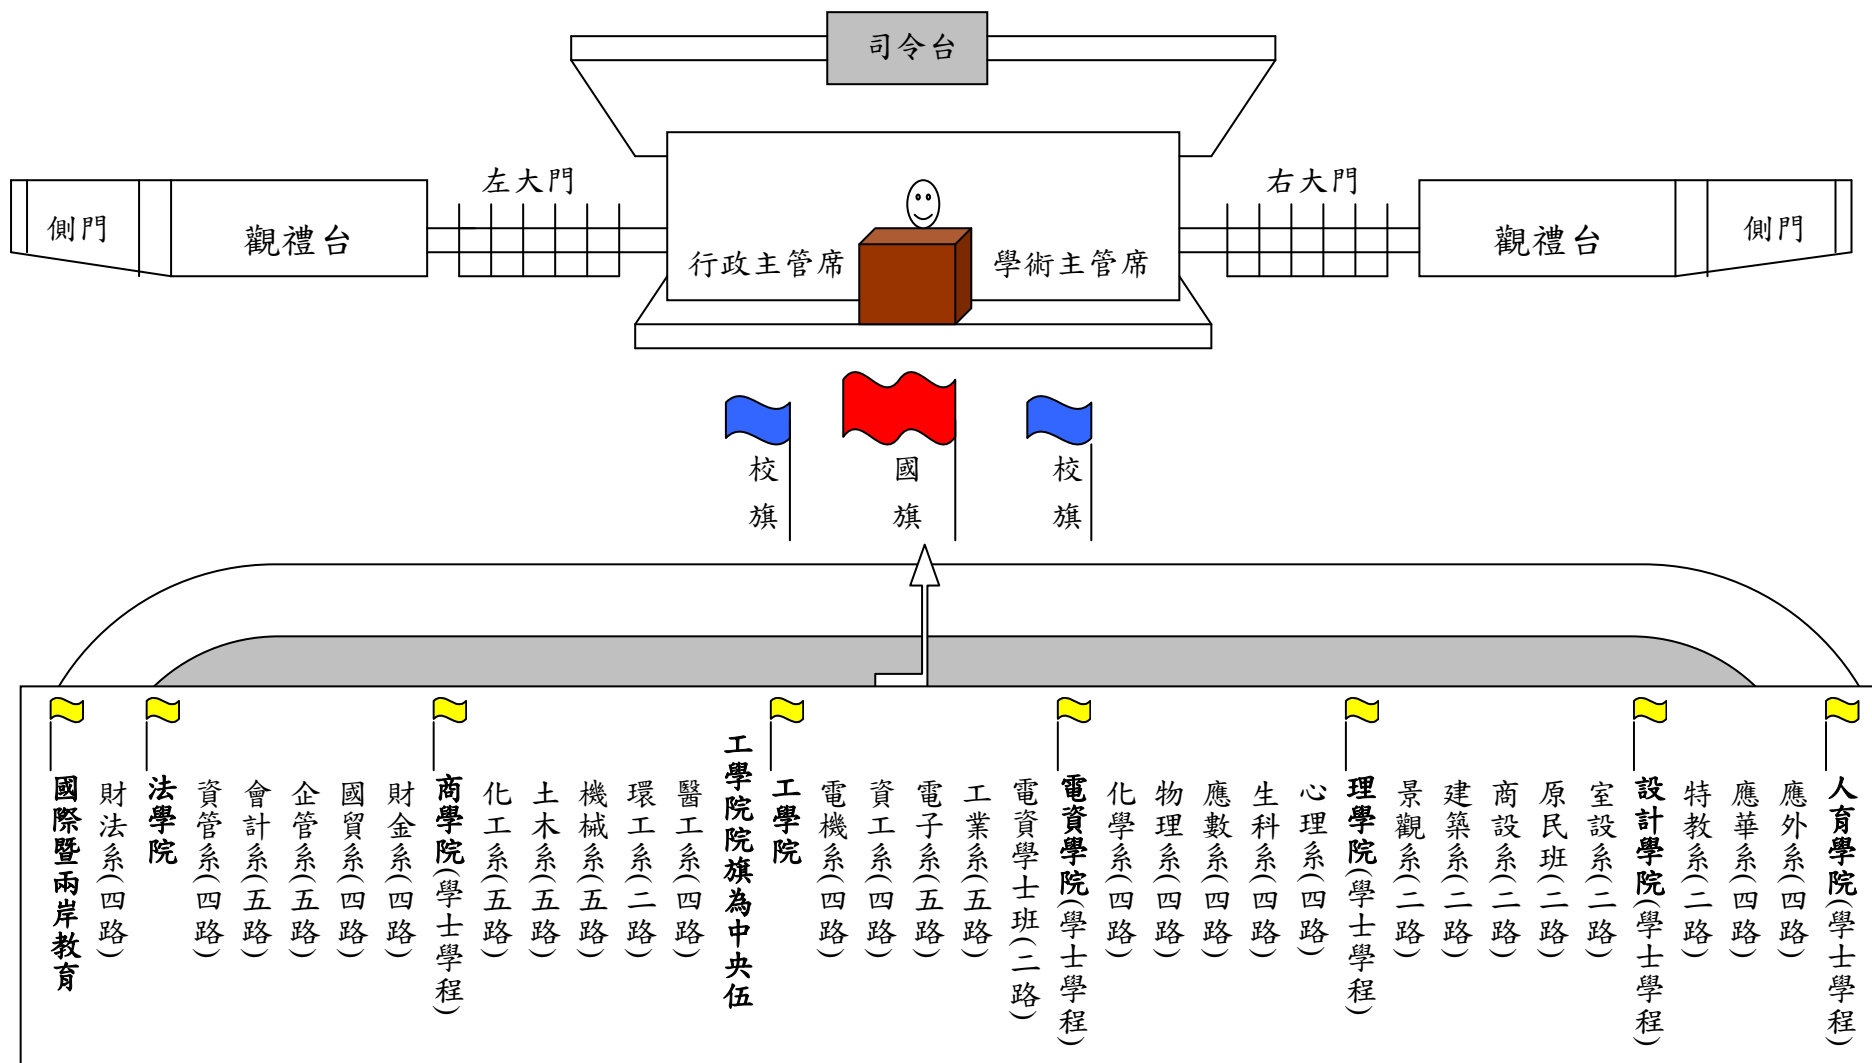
司令台

側門
觀禮台
左大門
行政主管席
學術主管席
右大門
觀禮台
側門

校旗
國旗
校旗

國際暨兩岸教育
財法系(四路)
法學院
資管系(四路)
會計系(五路)
企管系(五路)
國貿系(四路)
財金系(四路)
商學院(學士學程)
化工系(五路)
土木系(五路)
機械系(五路)
環工系(二路)
醫工系(四路)
工學院院旗為中央伍
工學院
電機系(四路)
資工系(四路)
電子系(五路)
工業系(五路)
電資學士班(二路)
電資學院(學士學程)
化學系(四路)
物理系(四路)
應數系(四路)
生科系(四路)
心理系(四路)
理學院(學士學程)
景觀系(二路)
建築系(二路)
商設系(二路)
原民班(二路)
室設系(二路)
設計學院(學士學程)
特教系(二路)
應華系(四路)
應外系(四路)
人育學院(學士學程)